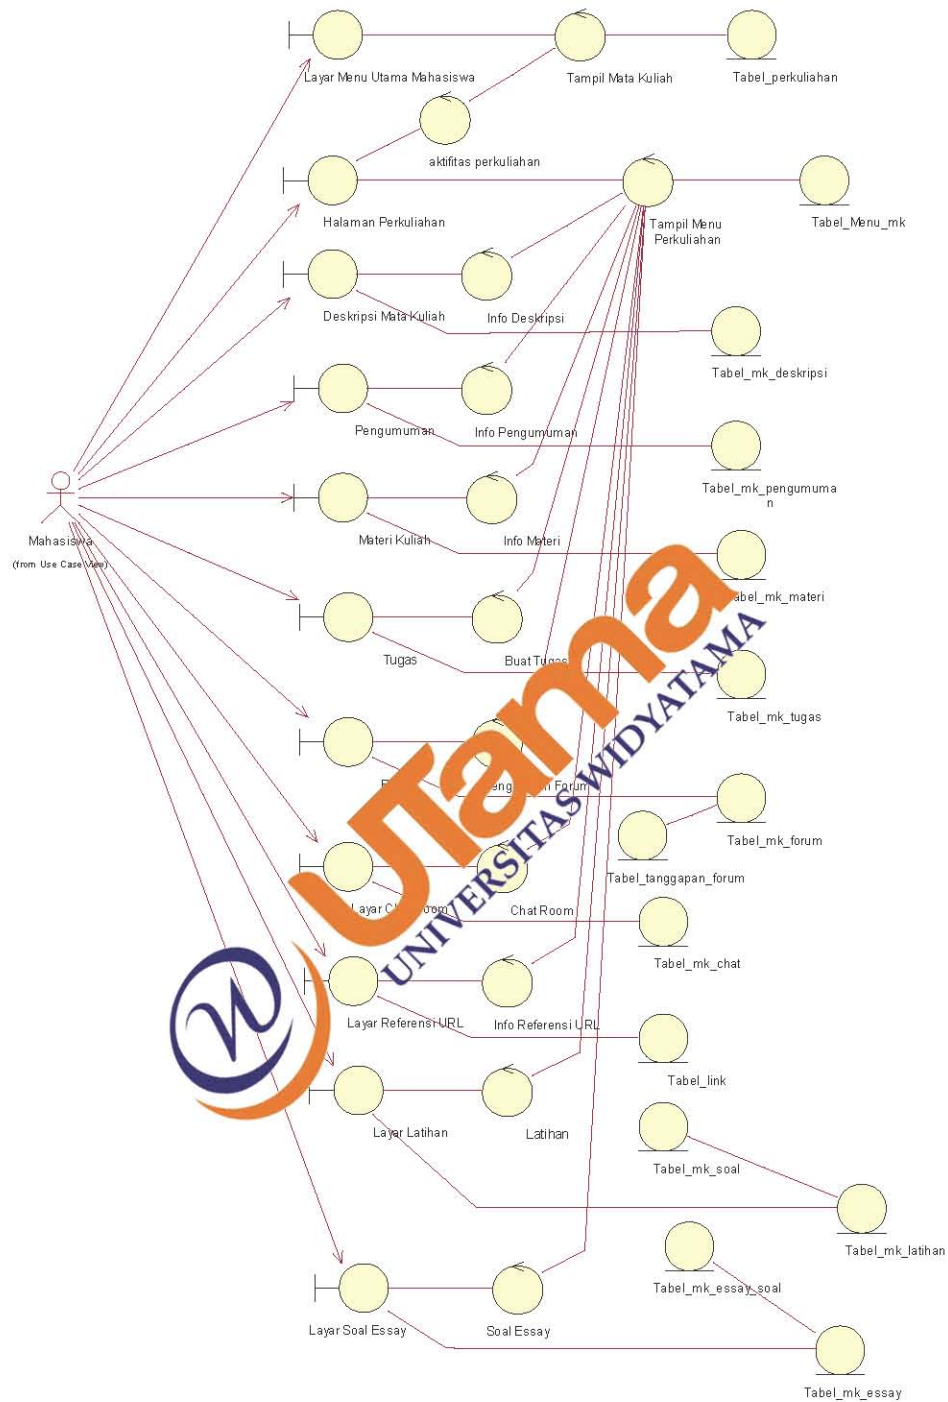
Layar Menu Utama Mahasiswa
Tampil Mata Kuliah
Tabel_perkuliahan
aktifitas perkuliahan
Halaman Perkuliahan
Tampil Menu Perkuliahan
Tabel_Menu_mk
Deskripsi Mata Kuliah
Info Deskripsi
Tabel_mk_deskripsi
Pengumuman
Info Pengumuman
Tabel_mk_pengumuman
Mahasiswa
(from Use Case View)
Materi Kuliah
Info Materi
Tabel_mk_materi
Tugas
Buat Tugas
Tabel_mk_tugas
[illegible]
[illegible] Forum
Tabel_mk_forum
Tabel_tanggapan_forum
Layar C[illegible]oom
Chat Room
Tabel_mk_chat
Layar Referensi URL
Info Referensi URL
Tabel_link
Layar Latihan
Latihan
Tabel_mk_soal
Tabel_mk_latihan
Tabel_mk_essay_soal
Layar Soal Essay
Soal Essay
Tabel_mk_essay
Utama
UNIVERSITAS WIDYATAMA